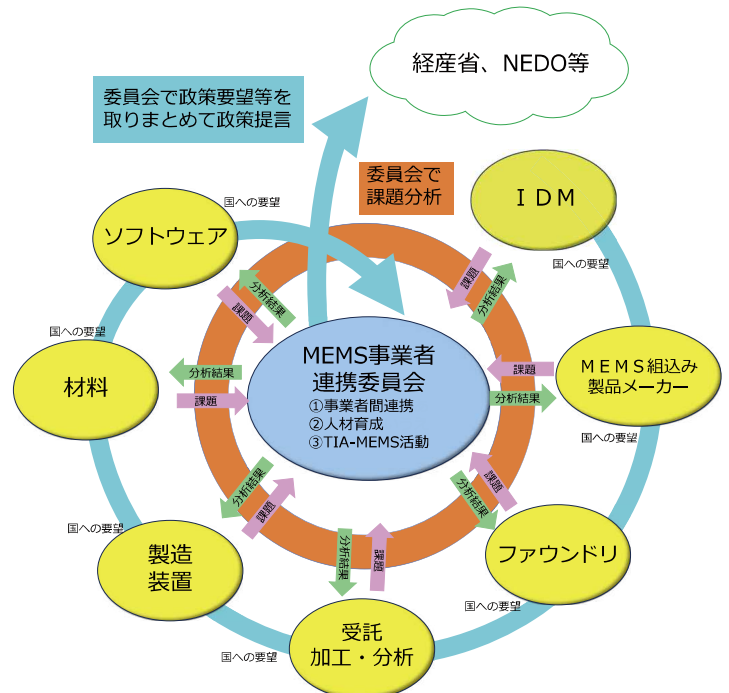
経産省、NEDO等

委員会で政策要望等を取りまとめて政策提言

委員会で課題分析

IDM

国への要望

ソフトウェア

国への要望

分析結果

課題

課題

分析結果

MEMS事業者連携委員会
①事業者間連携
②人材育成
③TIA-MEMS活動

国への要望

材料

分析結果

課題

課題

分析結果

MEMS組込み製品メーカー

国への要望

分析結果

課題

課題

分析結果

国への要望

製造装置

分析結果

課題

ファウンドリ

国への要望

受託加工・分析

国への要望